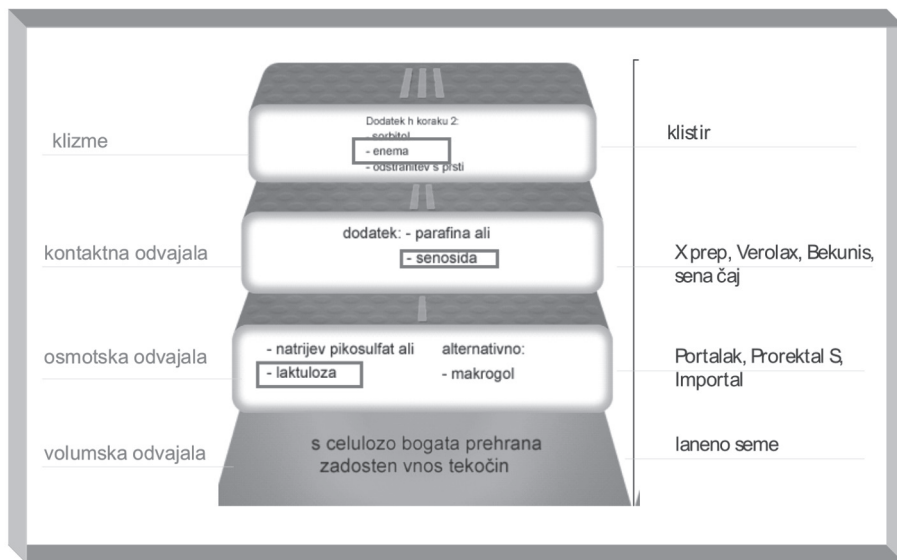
klizme

Dodatek h koraku 2:
- sorbitol
- enema
- odstranitev s prsti

klistir

kontaktna odvajala

dodatek: - parafina ali
- senosida

Xprep, Verolax, Bekunis, sena čaj

osmotska odvajala

- natrijev pikosulfat ali
- laktuloza

alternativno:
- makrogol

Portalak, Prorektal S, Importal

volumska odvajala

s celulozo bogata prehrana
zadosten vnos tekočin

laneno seme